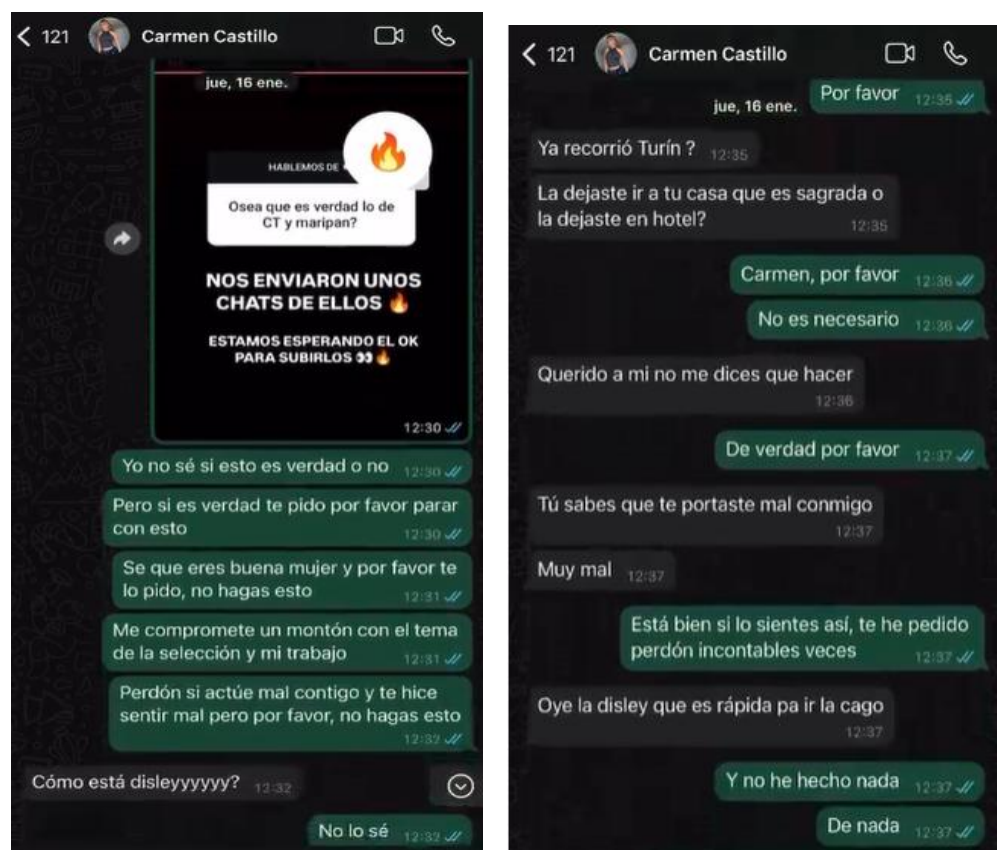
< 121 Carmen Castillo

jue, 16 ene.

HABLEMOS DE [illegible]

Osea que es verdad lo de CT y maripan?

NOS ENVIARON UNOS CHATS DE ELLOS 🔥

ESTAMOS ESPERANDO EL OK PARA SUBIRLOS 👀🔥

12:30

Yo no sé si esto es verdad o no 12:30

Pero si es verdad te pido por favor parar con esto 12:30

Se que eres buena mujer y por favor te lo pido, no hagas esto 12:31

Me compromete un montón con el tema de la selección y mi trabajo 12:31

Perdón si actúe mal contigo y te hice sentir mal pero por favor, no hagas esto 12:32

Cómo está disleyyyyyy? 12:32

No lo sé 12:32

< 121 Carmen Castillo

jue, 16 ene.

Por favor 12:35

Ya recorrió Turín ? 12:35

La dejaste ir a tu casa que es sagrada o la dejaste en hotel? 12:35

Carmen, por favor 12:36

No es necesario 12:36

Querido a mi no me dices que hacer 12:36

De verdad por favor 12:37

Tú sabes que te portaste mal conmigo 12:37

Muy mal 12:37

Está bien si lo sientes así, te he pedido perdón incontables veces 12:37

Oye la disley que es rápida pa ir la cago 12:37

Y no he hecho nada 12:37

De nada 12:37